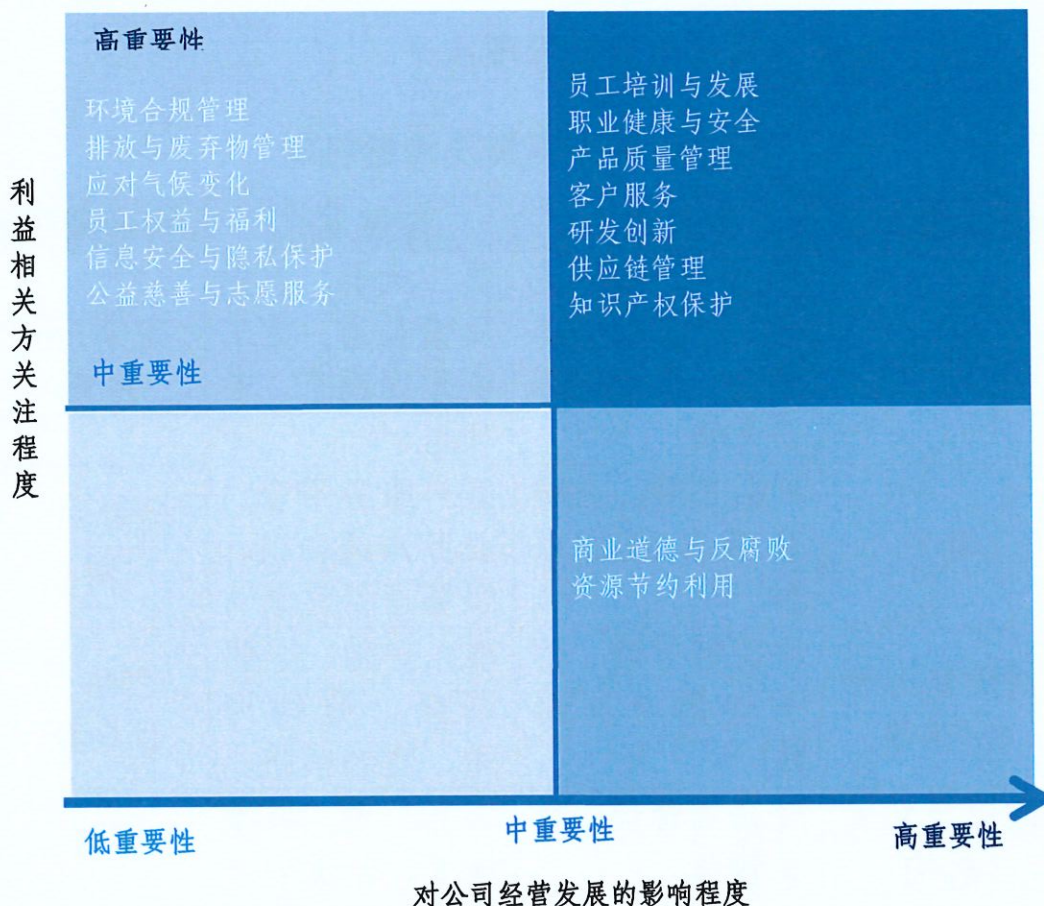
利益相关方关注程度

高重要性

环境合规管理
排放与废弃物管理
应对气候变化
员工权益与福利
信息安全与隐私保护
公益慈善与志愿服务

中重要性

员工培训与发展
职业健康与安全
产品质量管理
客户服务
研发创新
供应链管理
知识产权保护

商业道德与反腐败
资源节约利用

低重要性

中重要性

高重要性

对公司经营发展的影响程度